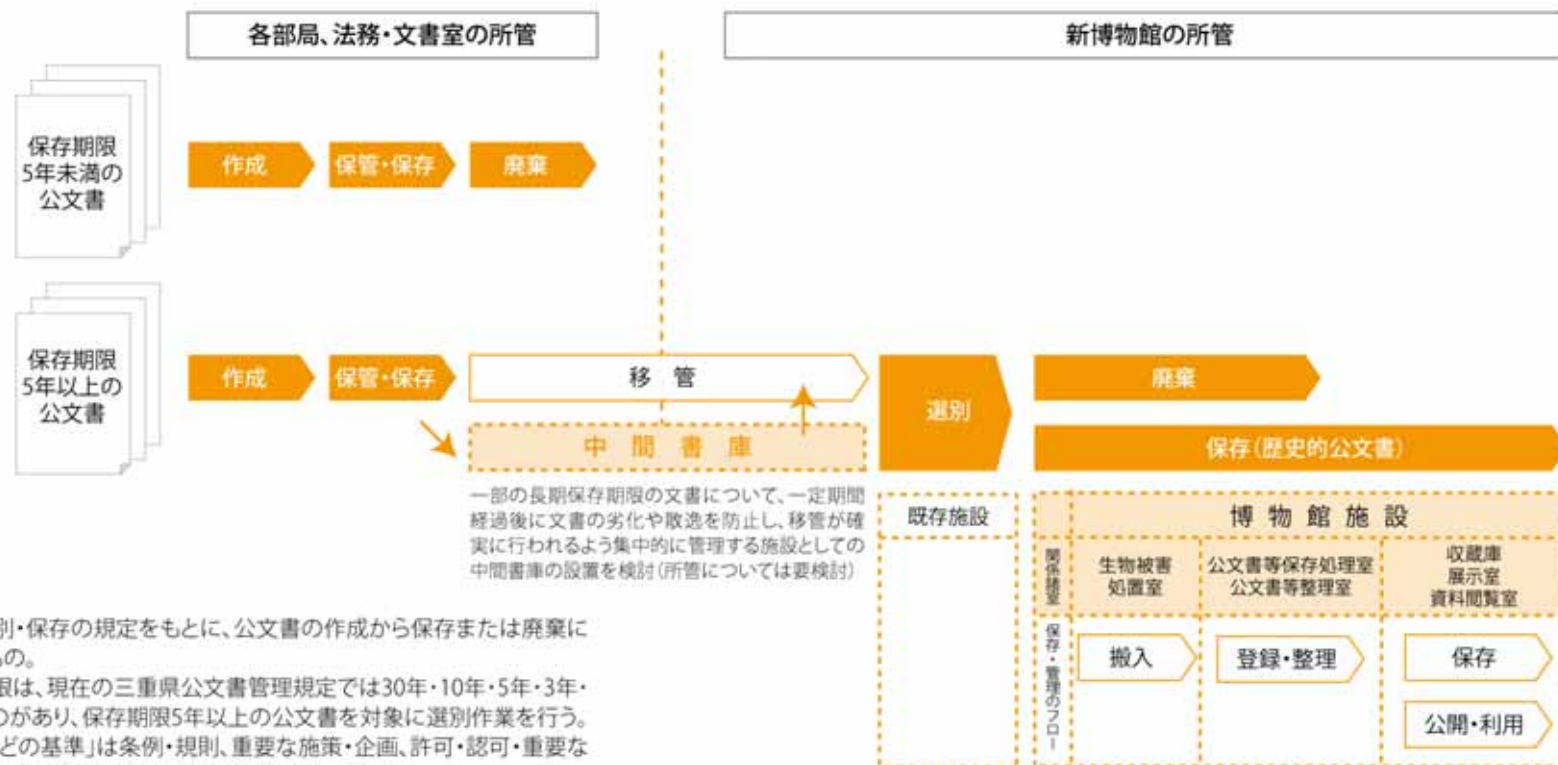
各部局、法務・文書室の所管

新博物館の所管

保存期限5年未満の公文書

作成

保管・保存

廃棄

保存期限5年以上の公文書

作成

保管・保存

移　管

中　間　書　庫

一部の長期保存期限の文書について、一定期間経過後に文書の劣化や散逸を防止し、移管が確実に行われるよう集中的に管理する施設としての中間書庫の設置を検討（所管については要検討）

選別

廃棄

保存（歴史的公文書）

既存施設

博 物 館 施 設

関係諸室・保存・管理のフロー

生物被害処置室

公文書等保存処理室
公文書等整理室

収蔵庫
展示室
資料閲覧室

搬入

登録・整理

保存

公開・利用

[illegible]別・保存の規定をもとに、公文書の作成から保存または廃棄に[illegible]の。
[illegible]限は、現在の三重県公文書管理規定では30年・10年・5年・3年・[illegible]のがあり、保存期限5年以上の公文書を対象に選別作業を行う。
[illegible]どの基準」は条例・規則、重要な施策・企画、許可・認可・重要な